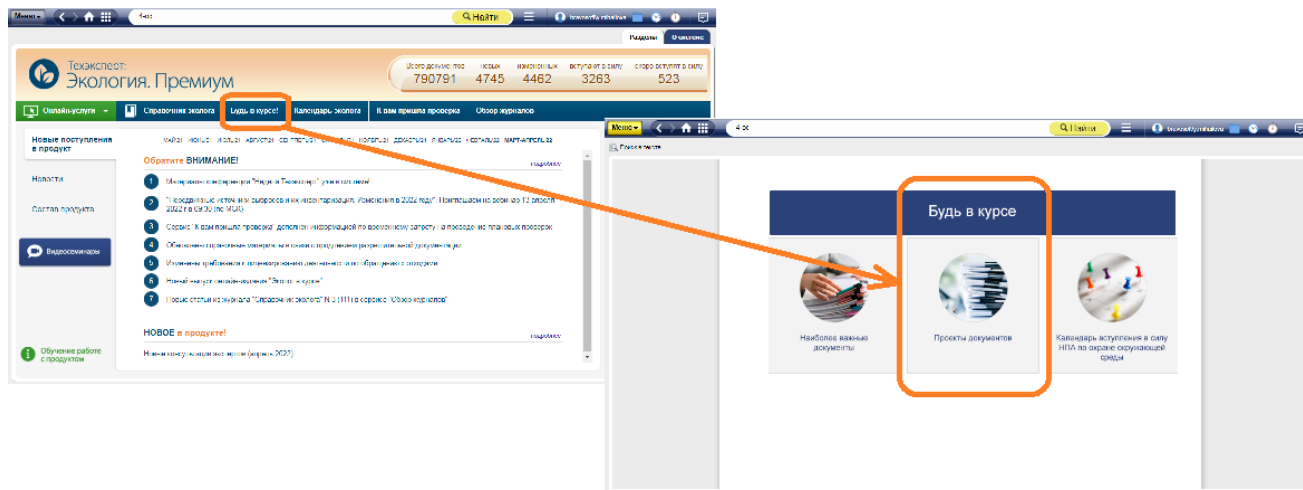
Меню | Найти

Разделы | Оглавление

Техэксперт: Экология. Премиум

Всего документов 790791 | новых 4745 | измененных 4462 | вступает в силу 3263 | скоро вступит в силу 523

Онлайн-услуги | Справочник эколога | Будь в курсе! | Календарь эколога | К вам пришла проверка | Обзор журналов

Новые поступления в продукт

Новости

Состав продукта

Видеосеминары

Обучение работе с продуктом

Обратите ВНИМАНИЕ!

1 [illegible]
2 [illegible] в 2022 году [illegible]
3 Сервис "К вам пришла проверка" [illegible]
4 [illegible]
5 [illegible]
6 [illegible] "Будь в курсе"
7 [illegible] "Справочник эколога" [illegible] "Обзор журналов"

НОВОЕ в продукте!

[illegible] (апрель 2022)

Меню | Найти

Поиск в тексте

Будь в курсе

Наиболее важные документы

Проекты документов

Календарь вступления в силу НПА по охране окружающей среды